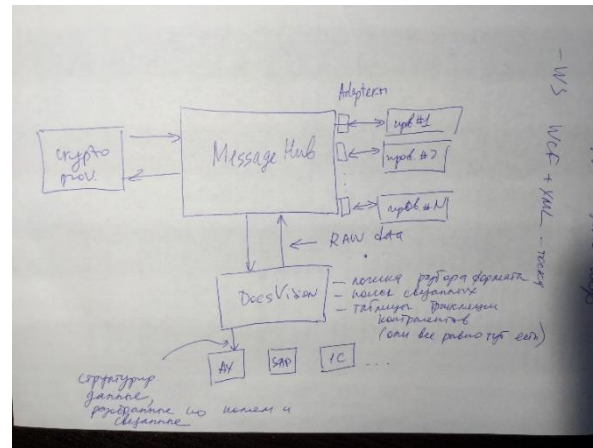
crypto prov.

Message Hub

Adapters

пров #1

пров #2

пров #N

RAW data

DocsVision

– логика разбора формата
– поиск связанных
– таблица трансляции контрагентов (они все равно тут есть)

AX

SAP

1C

. . .

структурир. данные, разобранные по полям и связанные

– WS

WCF + XML – текст